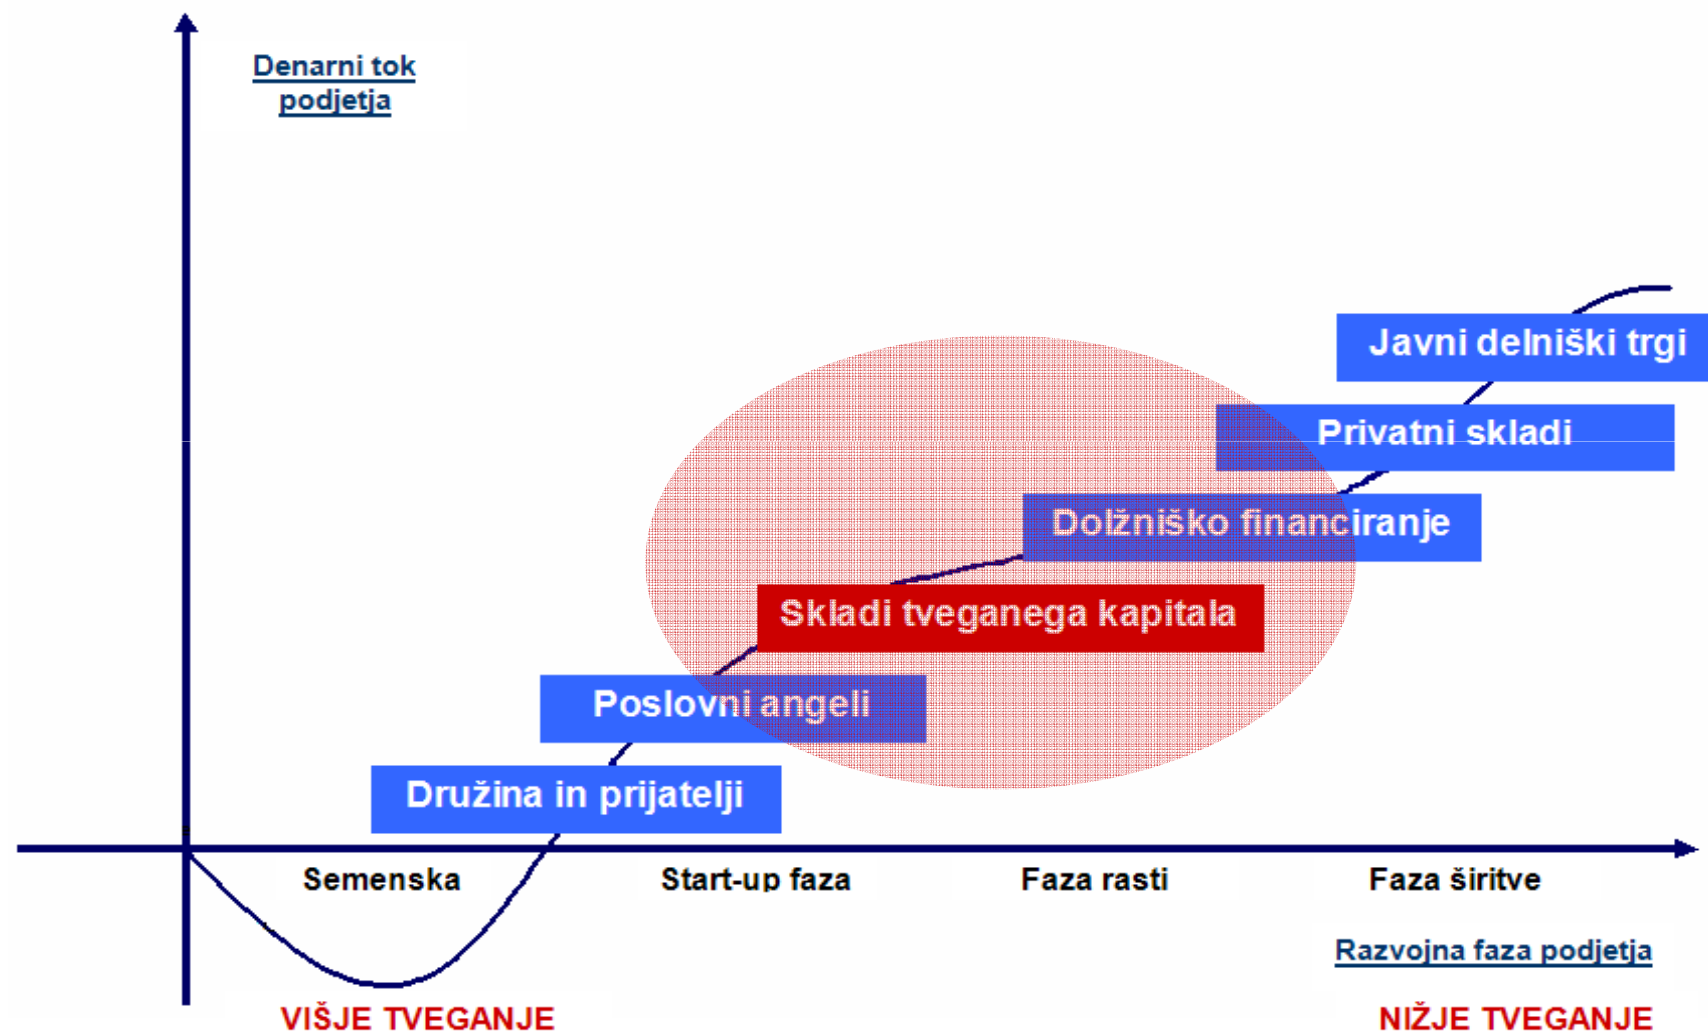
Denarni tok podjetja

Javni delniški trgi

Privatni skladi

Dolžniško financiranje

Skladi tveganega kapitala

Poslovni angeli

Družina in prijatelji

Semenska

Start-up faza

Faza rasti

Faza širitve

Razvojna faza podjetja

VIŠJE TVEGANJE

NIŽJE TVEGANJE